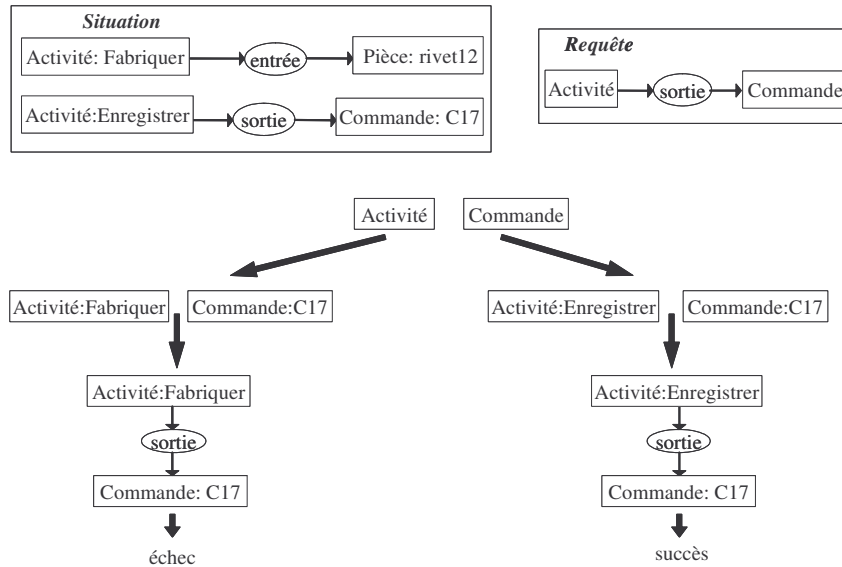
Situation

Activité: Fabriquer → entrée → Pièce: rivet12

Activité:Enregistrer → sortie → Commande: C17

Requête

Activité → sortie → Commande

Activité

Commande

Activité:Fabriquer

Commande:C17

Activité:Enregistrer

Commande:C17

Activité:Fabriquer

sortie

Commande: C17

échec

Activité:Enregistrer

sortie

Commande: C17

succès